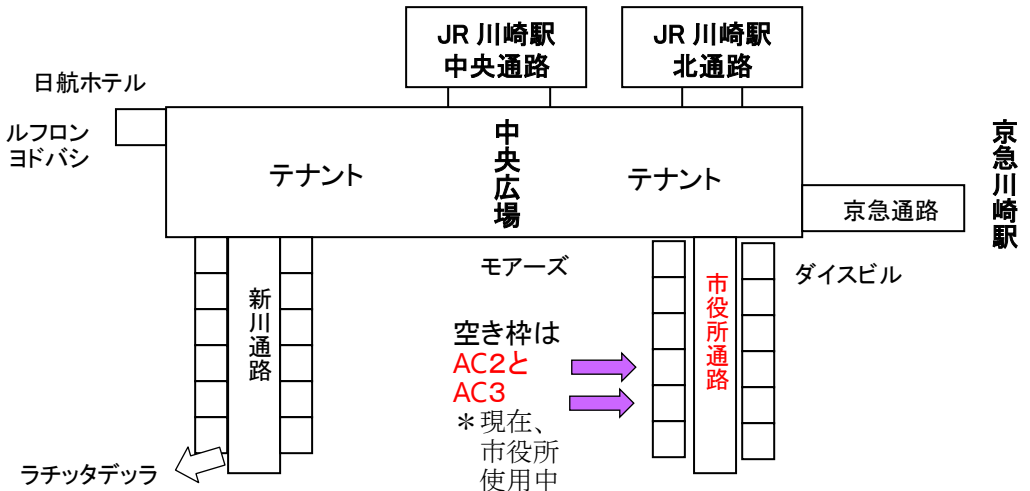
JR 川崎駅
中央通路

JR 川崎駅
北通路

日航ホテル

ルフロン
ヨドバシ

テナント

中央広場

テナント

京急川崎駅

京急通路

新川通路

モアーズ

ダイスビル

市役所通路

空き枠は
AC2と
AC3
＊現在、
市役所
使用中

ラチッタデッラ